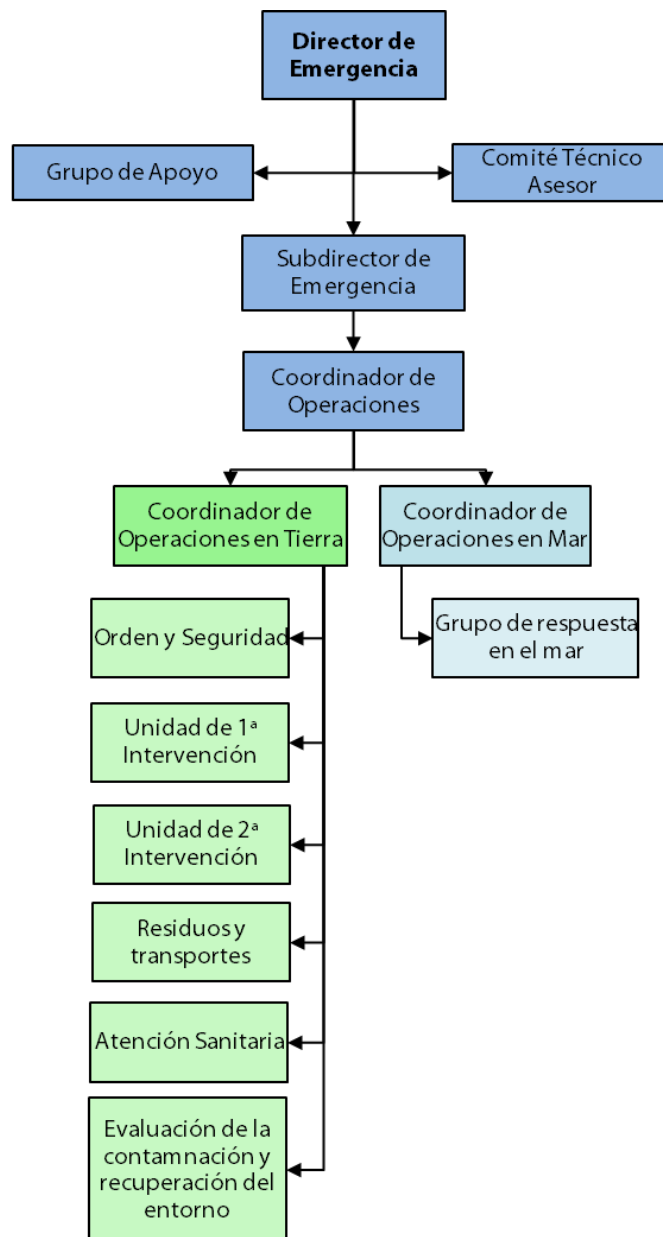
Director de Emergencia

Grupo de Apoyo

Comité Técnico Asesor

Subdirector de Emergencia

Coordinador de Operaciones

Coordinador de Operaciones en Tierra

Coordinador de Operaciones en Mar

Orden y Seguridad

Grupo de respuesta en el mar

Unidad de 1ª Intervención

Unidad de 2ª Intervención

Residuos y transportes

Atención Sanitaria

Evaluación de la contamnación y recuperación del entorno